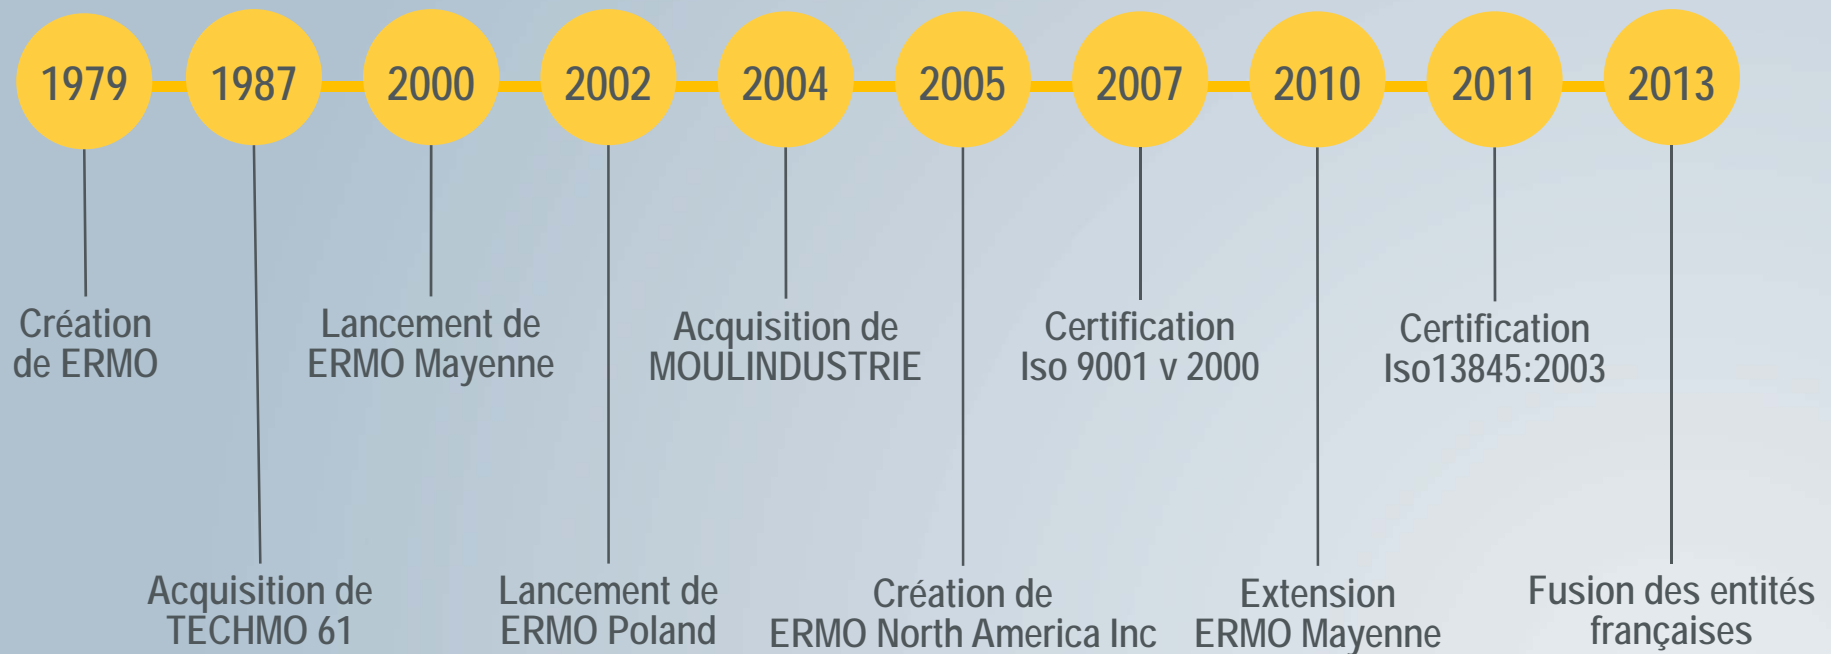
1979
Création de ERMO

1987
Acquisition de TECHMO 61

2000
Lancement de ERMO Mayenne

2002
Lancement de ERMO Poland

2004
Acquisition de MOULINDUSTRIE

2005
Création de ERMO North America Inc

2007
Certification Iso 9001 v 2000

2010
Extension ERMO Mayenne

2011
Certification Iso13845:2003

2013
Fusion des entités françaises